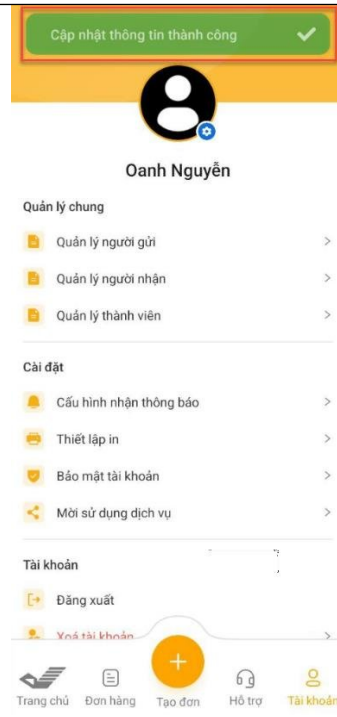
Cập nhật thông tin thành công

Oanh Nguyễn

Quản lý chung

Quản lý người gửi

Quản lý người nhận

Quản lý thành viên

Cài đặt

Cấu hình nhận thông báo

Thiết lập in

Bảo mật tài khoản

Mời sử dụng dịch vụ

Tài khoản

Đăng xuất

Xoá tài khoản

Trang chủ

Đơn hàng

Tạo đơn

Hỗ trợ

Tài khoản